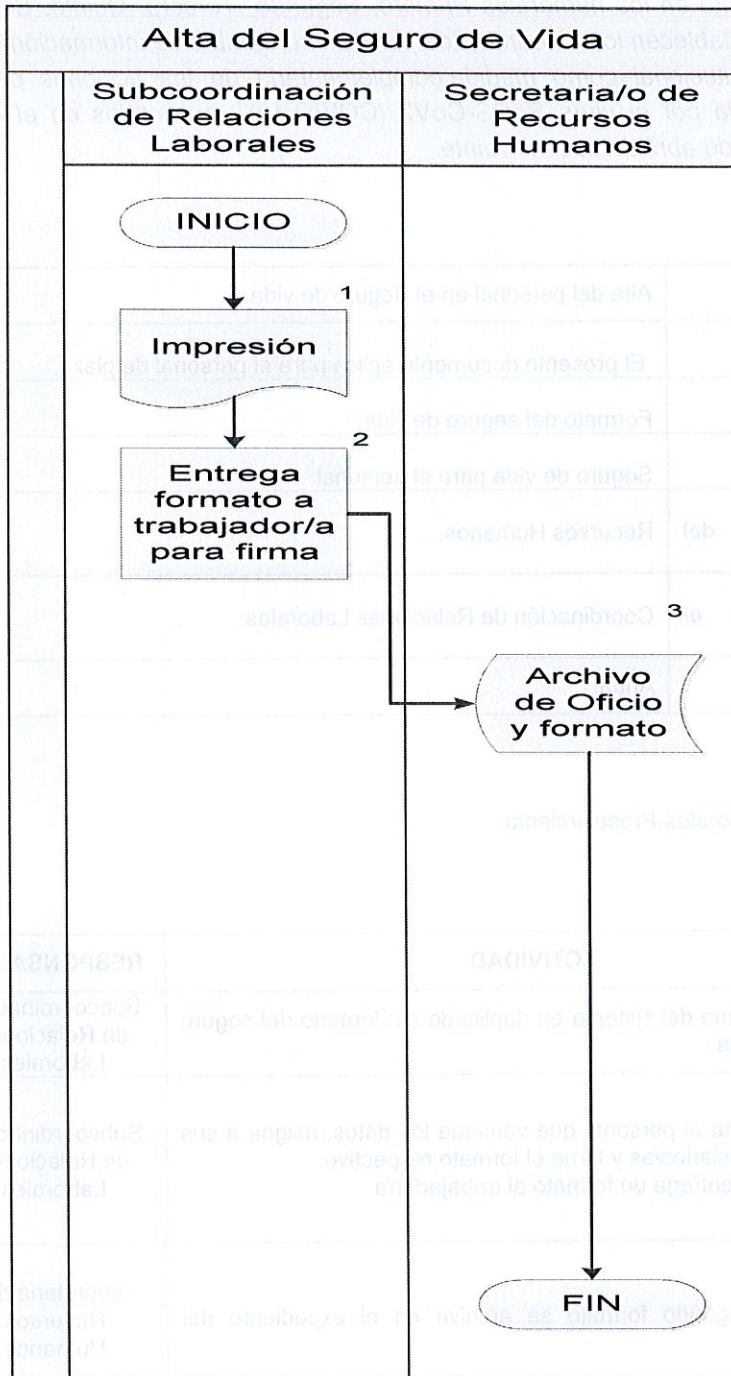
Alta del Seguro de Vida

Subcoordinación de Relaciones Laborales

Secretaria/o de Recursos Humanos

INICIO

1

Impresión

2

Entrega formato a trabajador/a para firma

3

Archivo de Oficio y formato

FIN